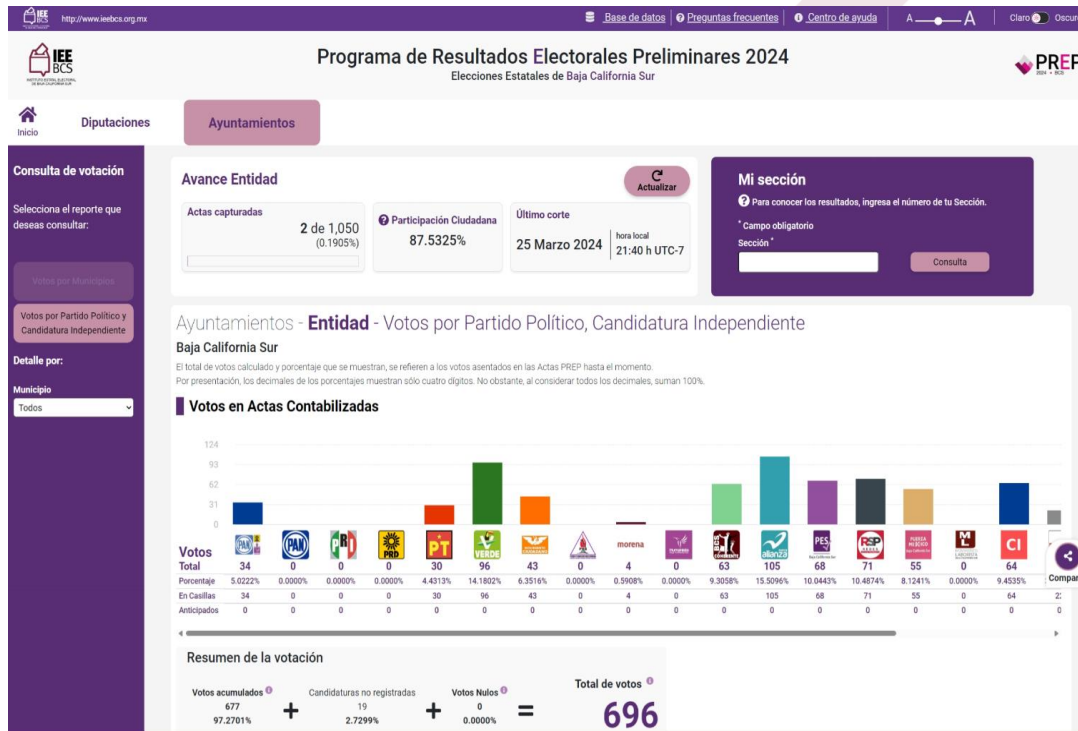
IEE BCS http://www.ieebcs.org.mx

Base de datos | Preguntas frecuentes | Centro de ayuda | A A | Claro Oscur

IEE BCS

Programa de Resultados Electorales Preliminares 2024
Elecciones Estatales de Baja California Sur

PREP 2024 BCS

Inicio | Diputaciones | Ayuntamientos

Consulta de votación

Selecciona el reporte que deseas consultar:

Votos por Municipio

Votos por Partido Político y Candidatura Independiente

Detalle por:

Municipio
Todos

Avance Entidad

Actualizar

Actas capturadas
2 de 1,050
(0.1905%)

Participación Ciudadana
87.5325%

Último corte
25 Marzo 2024 | hora local 21:40 h UTC-7

Mi sección

Para conocer los resultados, ingresa el número de tu Sección.

* Campo obligatorio
Sección *

Consulta

Ayuntamientos - Entidad - Votos por Partido Político, Candidatura Independiente

Baja California Sur

El total de votos calculado y porcentaje que se muestran, se refieren a los votos asentados en las Actas PREP hasta el momento.
Por presentación, los decimales de los porcentajes muestran sólo cuatro dígitos. No obstante, al considerar todos los decimales, suman 100%.

Votos en Actas Contabilizadas

124
93
62
31
0

| Votos | PAN PRI PRD | PAN | PRI | PRD | PT | VERDE | MC | | morena | | | alianza | PES | RSP | FUERZA MÉXICO | | CI | |
|---|---|---|---|---|---|---|---|---|---|---|---|---|---|---|---|---|---|---|
| Total | 34 | 0 | 0 | 0 | 30 | 96 | 43 | 0 | 4 | 0 | 63 | 105 | 68 | 71 | 55 | 0 | 64 | |
| Porcentaje | 5.0222% | 0.0000% | 0.0000% | 0.0000% | 4.4313% | 14.1802% | 6.3516% | 0.0000% | 0.5908% | 0.0000% | 9.3058% | 15.5096% | 10.0443% | 10.4874% | 8.1241% | 0.0000% | 9.4535% | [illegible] |
| En Casillas | 34 | 0 | 0 | 0 | 30 | 96 | 43 | 0 | 4 | 0 | 63 | 105 | 68 | 71 | 55 | 0 | 64 | 2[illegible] |
| Anticipados | 0 | 0 | 0 | 0 | 0 | 0 | 0 | 0 | 0 | 0 | 0 | 0 | 0 | 0 | 0 | 0 | 0 | 0 |

Compar

Resumen de la votación

Votos acumulados
677
97.2701%
+
Candidaturas no registradas
19
2.7299%
+
Votos Nulos
0
0.0000%
=
Total de votos
696